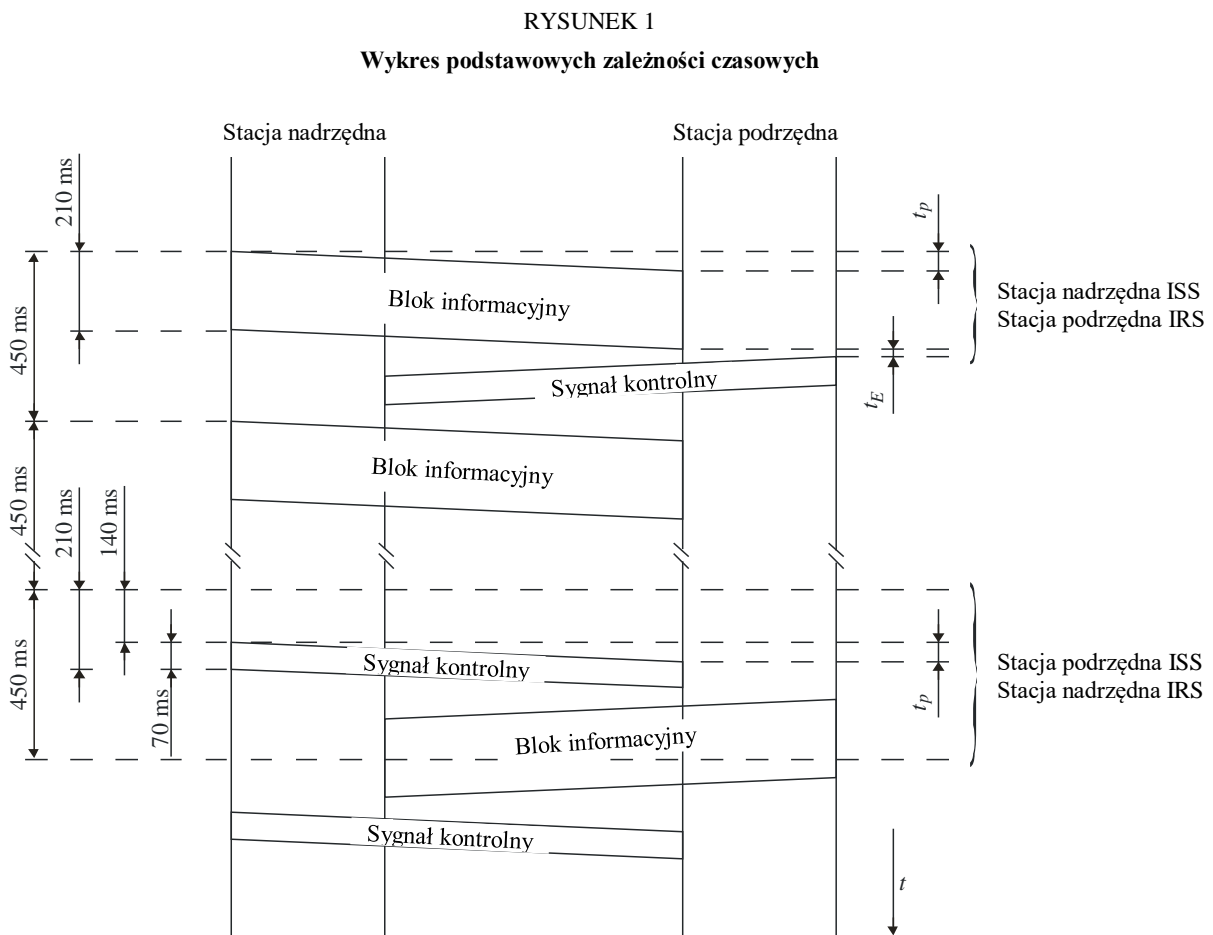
RYSUNEK 1

**Wykres podstawowych zależności czasowych**

Stacja nadrzędna

Stacja podrzędna

210 ms

$t_p$

450 ms

Blok informacyjny

Stacja nadrzędna ISS
Stacja podrzędna IRS

Sygnał kontrolny

$t_E$

450 ms

Blok informacyjny

210 ms

140 ms

450 ms

Sygnał kontrolny

Stacja podrzędna ISS
Stacja nadrzędna IRS

70 ms

$t_p$

Blok informacyjny

Sygnał kontrolny

$t$